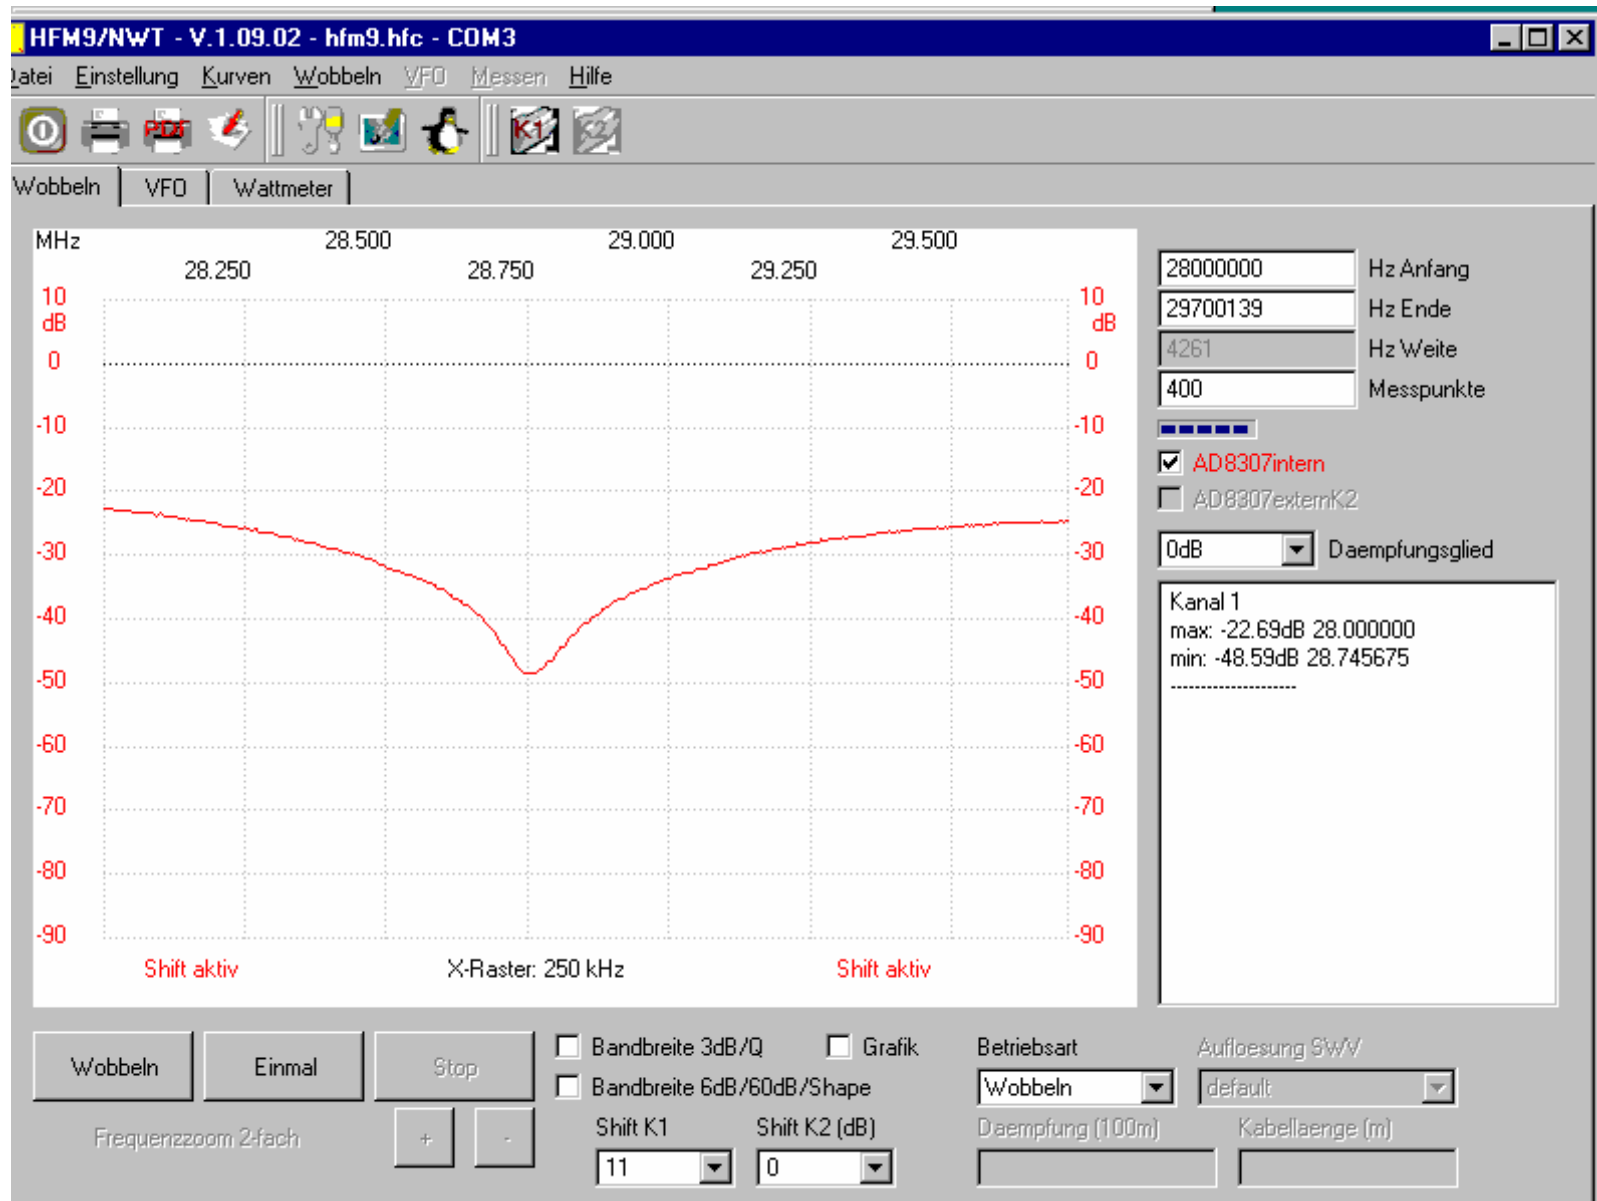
HFM9/NWT - V.1.09.02 - hfm9.hfc - COM3

latei Einstellung Kurven Wobbeln VFO Messen Hilfe

PDF

K1 K2

Wobbeln VFO Wattmeter

MHz 28.500 29.000 29.500
28.250 28.750 29.250

10 dB 10 dB
0 0
-10 -10
-20 -20
-30 -30
-40 -40
-50 -50
-60 -60
-70 -70
-80 -80
-90 -90

Shift aktiv X-Raster: 250 kHz Shift aktiv

28000000 Hz Anfang
29700139 Hz Ende
4261 Hz Weite
400 Messpunkte

AD8307intern
AD8307externK2

0dB Daempfungsglied

Kanal 1
max: -22.69dB 28.000000
min: -48.59dB 28.745675
--------------------

Wobbeln Einmal Stop

Frequenzzoom 2-fach + -

Bandbreite 3dB/Q Grafik
Bandbreite 6dB/60dB/Shape

Shift K1 Shift K2 (dB)
11 0

Betriebsart
Wobbeln

Aufloesung SWV
default

Daempfung (100m) Kabellaenge (m)